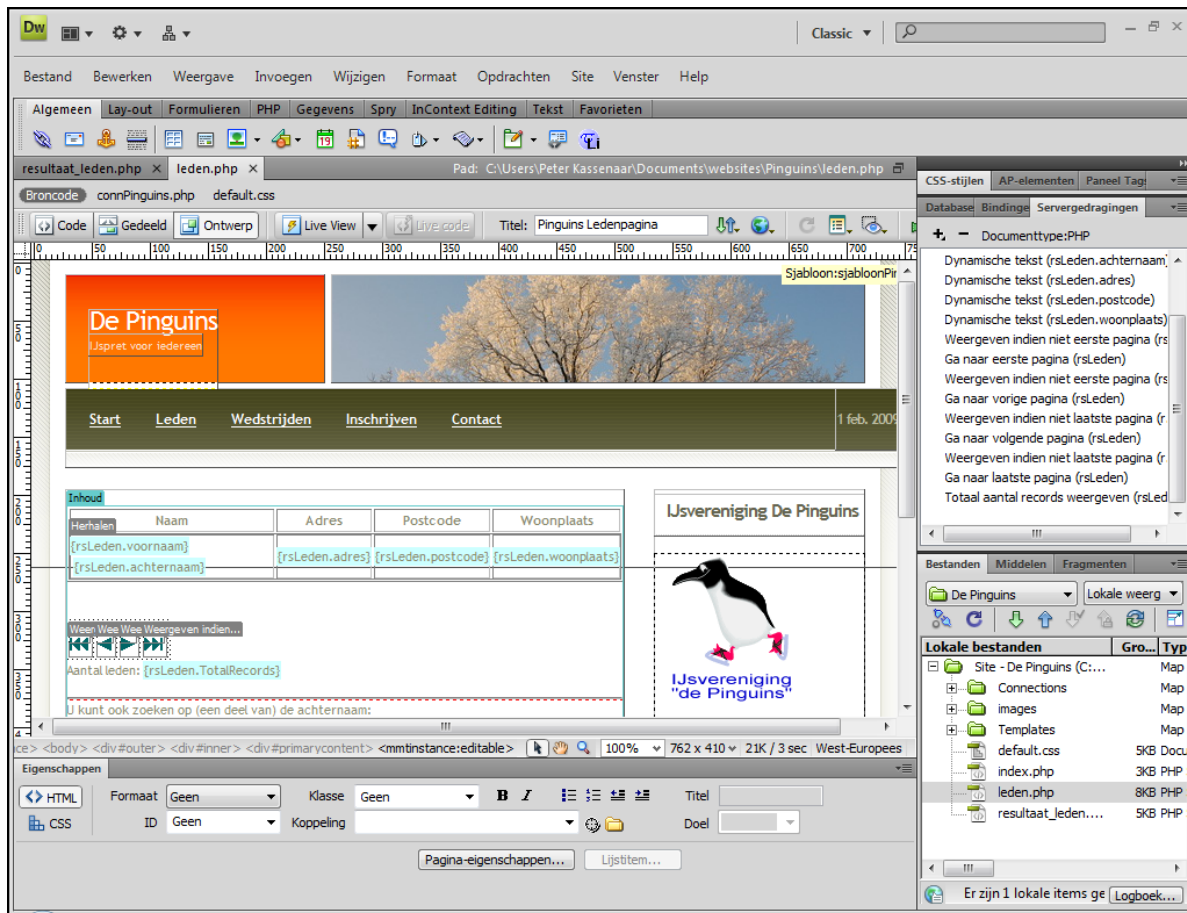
Dw

Classic

Bestand Bewerken Weergave Invoegen Wijzigen Formaat Opdrachten Site Venster Help

Algemeen Lay-out Formulieren PHP Gegevens Spry InContext Editing Tekst Favorieten

resultaat_leden.php × leden.php × Pad: C:\Users\Peter Kassenaar\Documents\websites\Pinguins\leden.php

Broncode connPinguins.php default.css

Code Gedeeld Ontwerp Live View Live code Titel: Pinguins Ledenpagina

Sjabloon:sjabloonPi

De Pinguins
IJspret voor iedereen

Start Leden Wedstrijden Inschrijven Contact 1 feb. 2009

Inhoud

Herhalen

| Naam | Adres | Postcode | Woonplaats |
|---|---|---|---|
| {rsLeden.voornaam} {rsLeden.achternaam} | {rsLeden.adres} | {rsLeden.postcode} | {rsLeden.woonplaats} |

Ween Wee Wee Weergeven indien...

Aantal leden: {rsLeden.TotalRecords}

U kunt ook zoeken op (een deel van) de achternaam:

IJsvereniging De Pinguins

IJsvereniging "de Pinguins"

ce> <body> <div#outer> <div#inner> <div#primarycontent> <mmtinstance:editable> 100% 762 x 410 21K / 3 sec West-Europees

Eigenschappen

HTML Formaat Geen Klasse Geen B I Titel
CSS ID Geen Koppeling Doel

Pagina-eigenschappen... Lijstitem...

CSS-stijlen AP-elementen Paneel Tag
Database Bindingen Servergedragingen

+ − Documenttype:PHP

Dynamische tekst (rsLeden.achternaam)
Dynamische tekst (rsLeden.adres)
Dynamische tekst (rsLeden.postcode)
Dynamische tekst (rsLeden.woonplaats)
Weergeven indien niet eerste pagina (rs
Ga naar eerste pagina (rsLeden)
Weergeven indien niet eerste pagina (rs
Ga naar vorige pagina (rsLeden)
Weergeven indien niet laatste pagina (r
Ga naar volgende pagina (rsLeden)
Weergeven indien niet laatste pagina (r
Ga naar laatste pagina (rsLeden)
Totaal aantal records weergeven (rsLed

Bestanden Middelen Fragmenten

De Pinguins Lokale weerg

| Lokale bestanden | Gro... | Typ |
|---|---|---|
| Site - De Pinguins (C:... | | Map |
| Connections | | Map |
| images | | Map |
| Templates | | Map |
| default.css | 5KB | Docu |
| index.php | 3KB | PHP |
| leden.php | 8KB | PHP |
| resultaat_leden.... | 5KB | PHP |

Er zijn 1 lokale items ge Logboek...